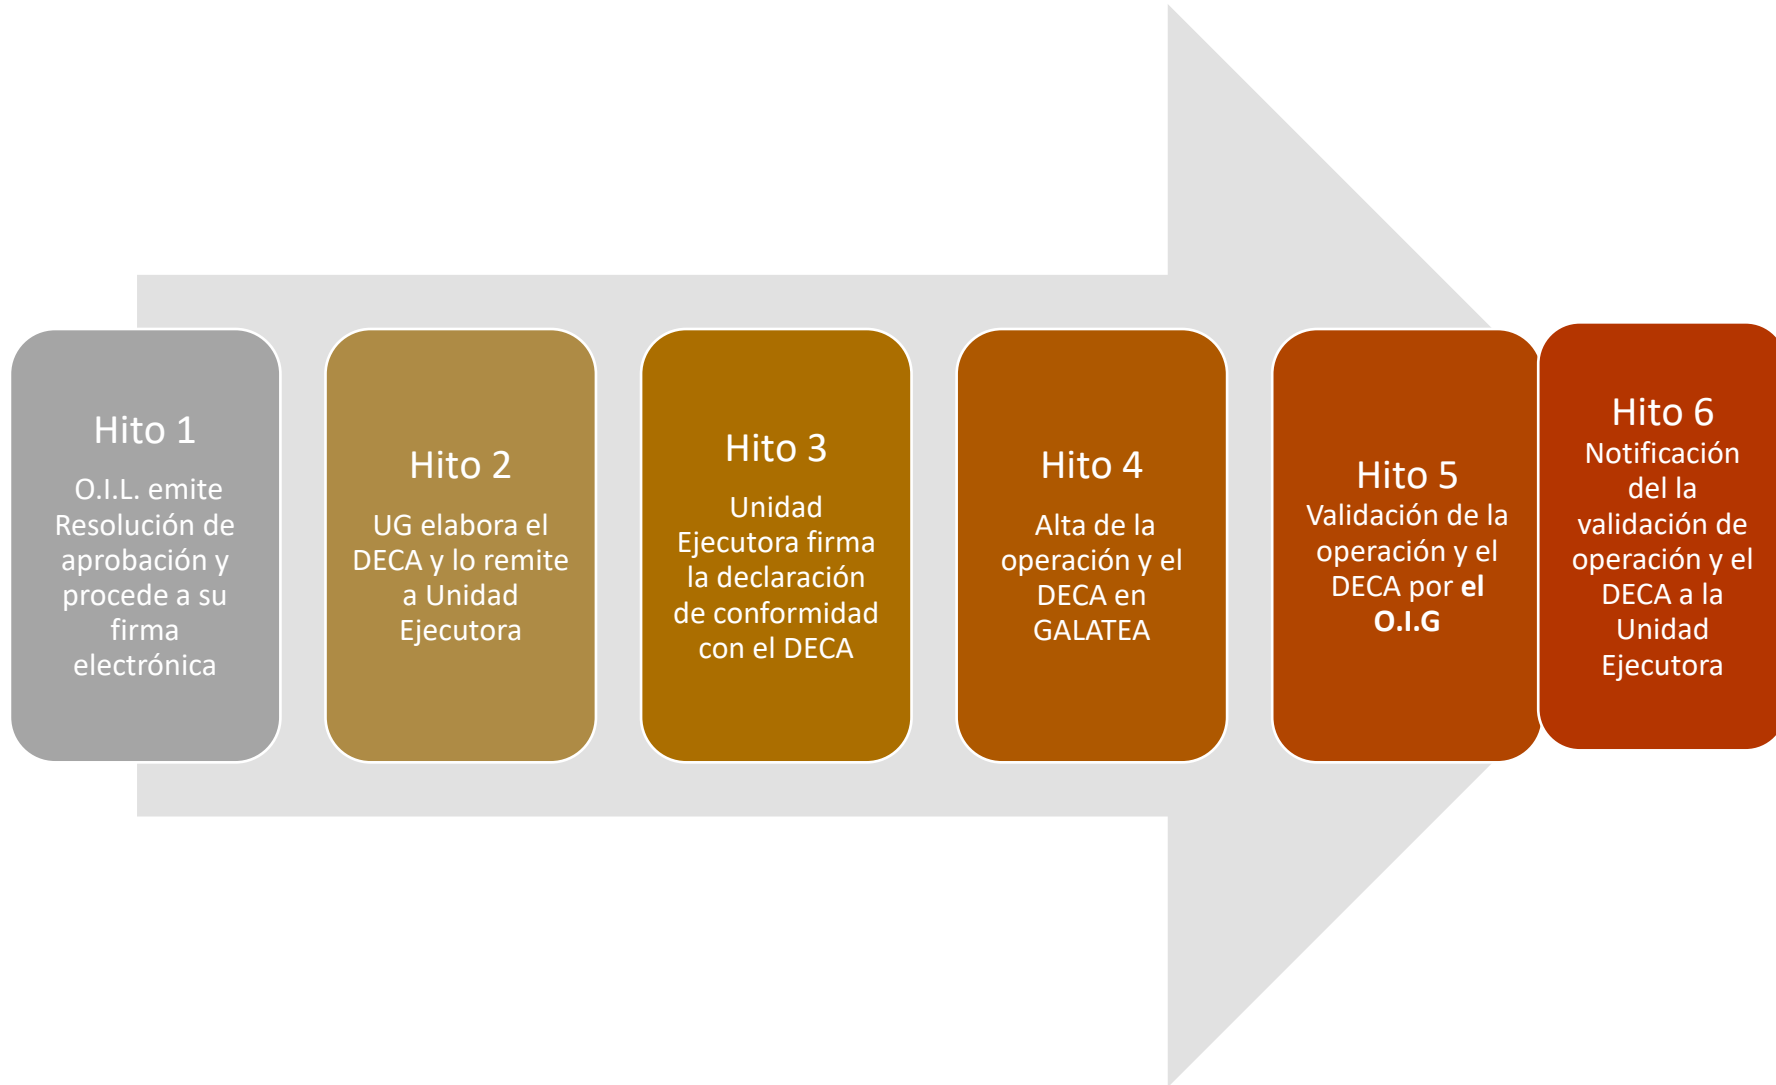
Hito 1
O.I.L. emite Resolución de aprobación y procede a su firma electrónica

Hito 2
UG elabora el DECA y lo remite a Unidad Ejecutora

Hito 3
Unidad Ejecutora firma la declaración de conformidad con el DECA

Hito 4
Alta de la operación y el DECA en GALATEA

Hito 5
Validación de la operación y el DECA por el O.I.G

Hito 6
Notificación del la validación de operación y el DECA a la Unidad Ejecutora